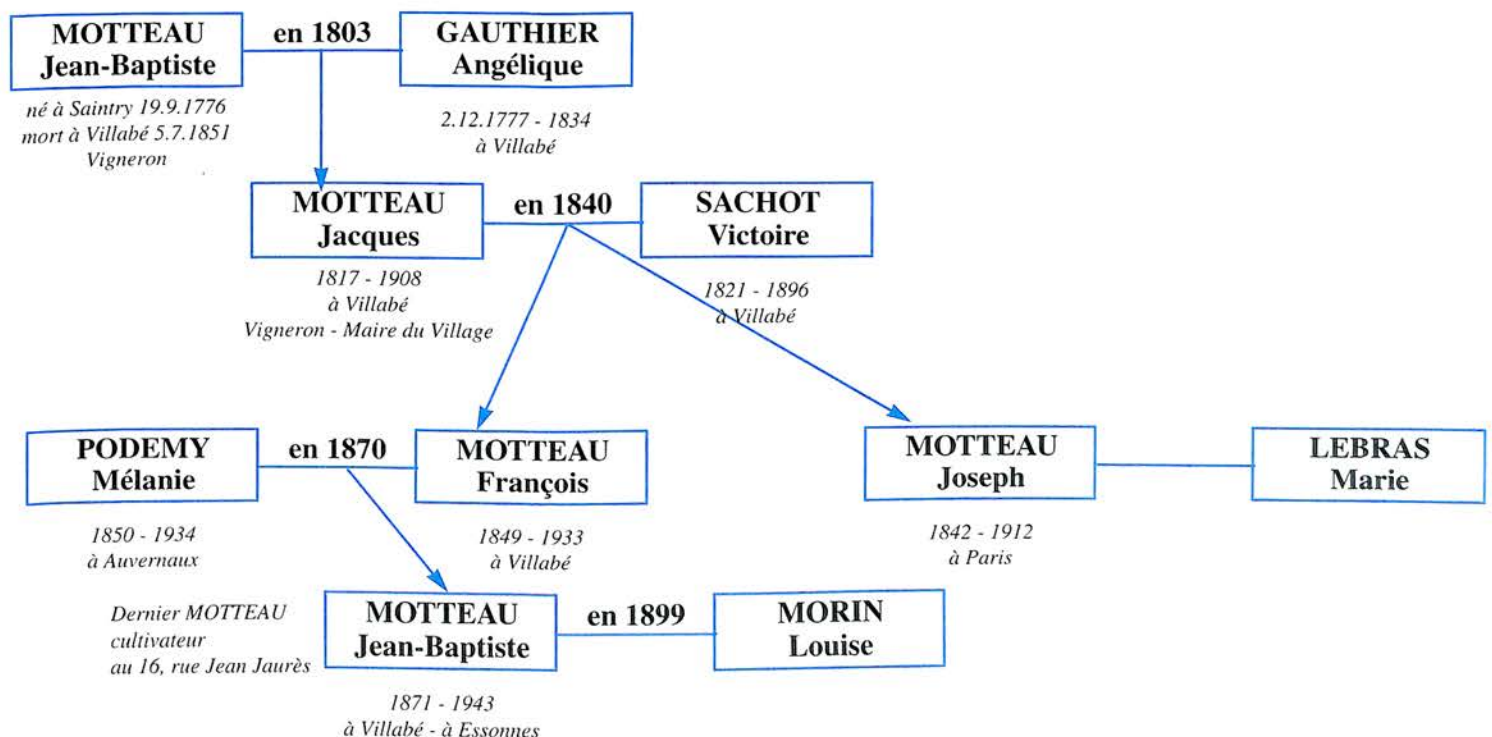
MOTTEAU
Jean-Baptiste

en 1803

GAUTHIER
Angélique

né à Saintry 19.9.1776
mort à Villabé 5.7.1851
Vigneron

2.12.1777 - 1834
à Villabé

MOTTEAU
Jacques

en 1840

SACHOT
Victoire

1817 - 1908
à Villabé
Vigneron - Maire du Village

1821 - 1896
à Villabé

PODEMY
Mélanie

en 1870

MOTTEAU
François

MOTTEAU
Joseph

LEBRAS
Marie

1850 - 1934
à Auvernaux

1849 - 1933
à Villabé

1842 - 1912
à Paris

Dernier MOTTEAU
cultivateur
au 16, rue Jean Jaurès

MOTTEAU
Jean-Baptiste

en 1899

MORIN
Louise

1871 - 1943
à Villabé - à Essonnes